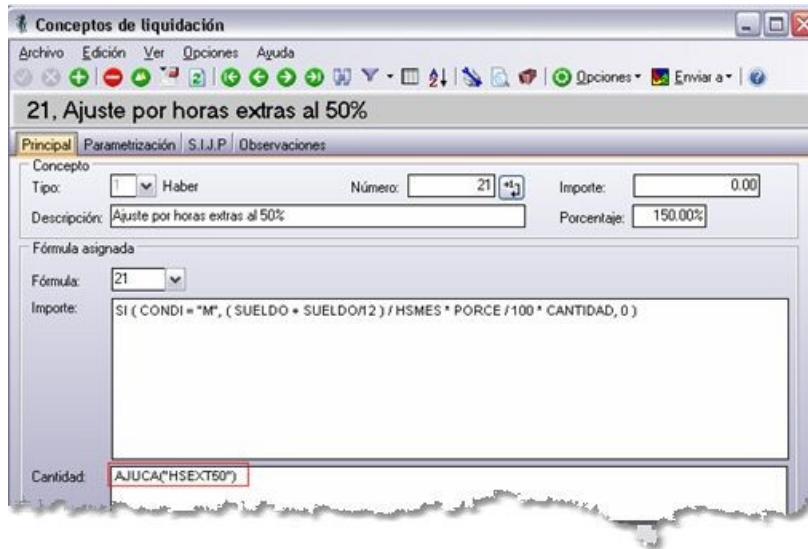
Conceptos de liquidación

Archivo Edición Ver Opciones Ayuda

Opciones Enviar a

21, Ajuste por horas extras al 50%

Principal Parametrización S.I.J.P Observaciones

Concepto

Tipo: 1 Haber

Número: 21

Importe: 0.00

Descripción: Ajuste por horas extras al 50%

Porcentaje: 150.00%

Fórmula asignada

Fórmula: 21

Importe: SI ( CONDI = "M", ( SUELDO + SUELDO/12 ) / HSMES * PORCE / 100 * CANTIDAD, 0 )

Cantidad: AJUCA("HSEXT50")